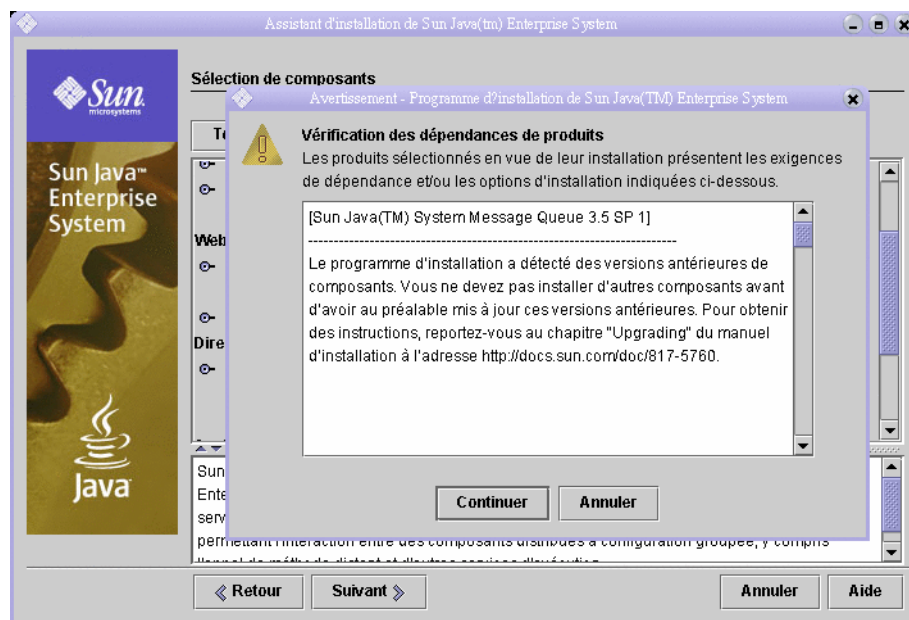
Assistant d'installation de Sun Java(tm) Enterprise System

Sun microsystems

Sun Java™ Enterprise System

Java

Sélection de composants

Web

Dire

Sun
Ente
serv

Avertissement - Programme d?installation de Sun Java(TM) Enterprise System

Vérification des dépendances de produits

Les produits sélectionnés en vue de leur installation présentent les exigences de dépendance et/ou les options d'installation indiquées ci-dessous.

[Sun Java(TM) System Message Queue 3.5 SP 1]

--------------------------------------------------------------------------

Le programme d'installation a détecté des versions antérieures de composants. Vous ne devez pas installer d'autres composants avant d'avoir au préalable mis à jour ces versions antérieures. Pour obtenir des instructions, reportez-vous au chapitre "Upgrading" du manuel d'installation à l'adresse http://docs.sun.com/doc/817-5760.

Continuer

Annuler

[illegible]

« Retour

Suivant »

Annuler

Aide